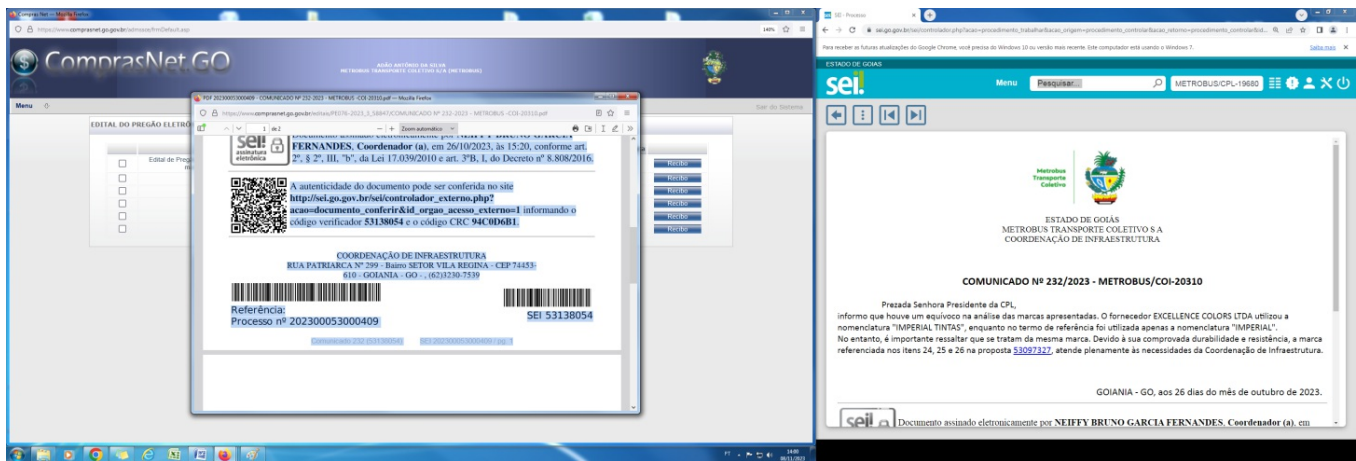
ComprasNet — Mozilla Firefox
https://www.comprasnet.go.gov.br/admissao/frmDefault.aspx
ComprasNet.GO
ADÃO ANTÔNIO DA SILVA
METROBUS TRANSPORTE COLETIVO S/A (METROBUS)
Menu
Sair do Sistema
EDITAL DO PREGÃO ELETRÔ
Edital de Pregão
Recibo
Recibo
Recibo
Recibo
Recibo
Recibo

PDF 202300053000409 - COMUNICADO Nº 232-2023 - METROBUS - COI-20310.pdf — Mozilla Firefox
https://www.comprasnet.go.gov.br/editais/PE076-2023_5_58847/COMUNICADO Nº 232-2023 - METROBUS -COI-20310.pdf
1 de 2
Zoom automático
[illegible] FERNANDES, Coordenador (a), em 26/10/2023, às 15:20, conforme art. 2º, § 2º, III, "b", da Lei 17.039/2010 e art. 3ºB, I, do Decreto nº 8.808/2016.
sei! assinatura eletrônica
A autenticidade do documento pode ser conferida no site http://sei.go.gov.br/sei/controlador_externo.php?acao=documento_conferir&id_orgao_acesso_externo=1 informando o código verificador 53138054 e o código CRC 94C0D6B1.
COORDENAÇÃO DE INFRAESTRUTURA
RUA PATRIARCA Nº 299 - Bairro SETOR VILA REGINA - CEP 74453-610 - GOIANIA - GO - , (62)3230-7539
Referência: Processo nº 202300053000409
SEI 53138054
Comunicado 232 (53138054)    SEI 202300053000409 / pg. 1

SEI - Processo
sei.go.gov.br/sei/controlador.php?acao=procedimento_trabalhar&acao_origem=procedimento_controlar&acao_retorno=procedimento_controlar&id...
Para receber as futuras atualizações do Google Chrome, você precisa do Windows 10 ou versão mais recente. Este computador está usando o Windows 7.
Saiba mais
ESTADO DE GOIÁS
sei.
Menu
Pesquisar...
METROBUS/CPL-19680
Metrobus Transporte Coletivo
ESTADO DE GOIÁS
METROBUS TRANSPORTE COLETIVO S A
COORDENAÇÃO DE INFRAESTRUTURA

COMUNICADO Nº 232/2023 - METROBUS/COI-20310

Prezada Senhora Presidente da CPL,
informo que houve um equívoco na análise das marcas apresentadas. O fornecedor EXCELLENCE COLORS LTDA utilizou a nomenclatura "IMPERIAL TINTAS", enquanto no termo de referência foi utilizada apenas a nomenclatura "IMPERIAL".
No entanto, é importante ressaltar que se tratam da mesma marca. Devido à sua comprovada durabilidade e resistência, a marca referenciada nos itens 24, 25 e 26 na proposta 53097327, atende plenamente às necessidades da Coordenação de Infraestrutura.

GOIANIA - GO, aos 26 dias do mês de outubro de 2023.

Documento assinado eletronicamente por NEIFFY BRUNO GARCIA FERNANDES, Coordenador (a), em

PT 14:00 08/11/2023